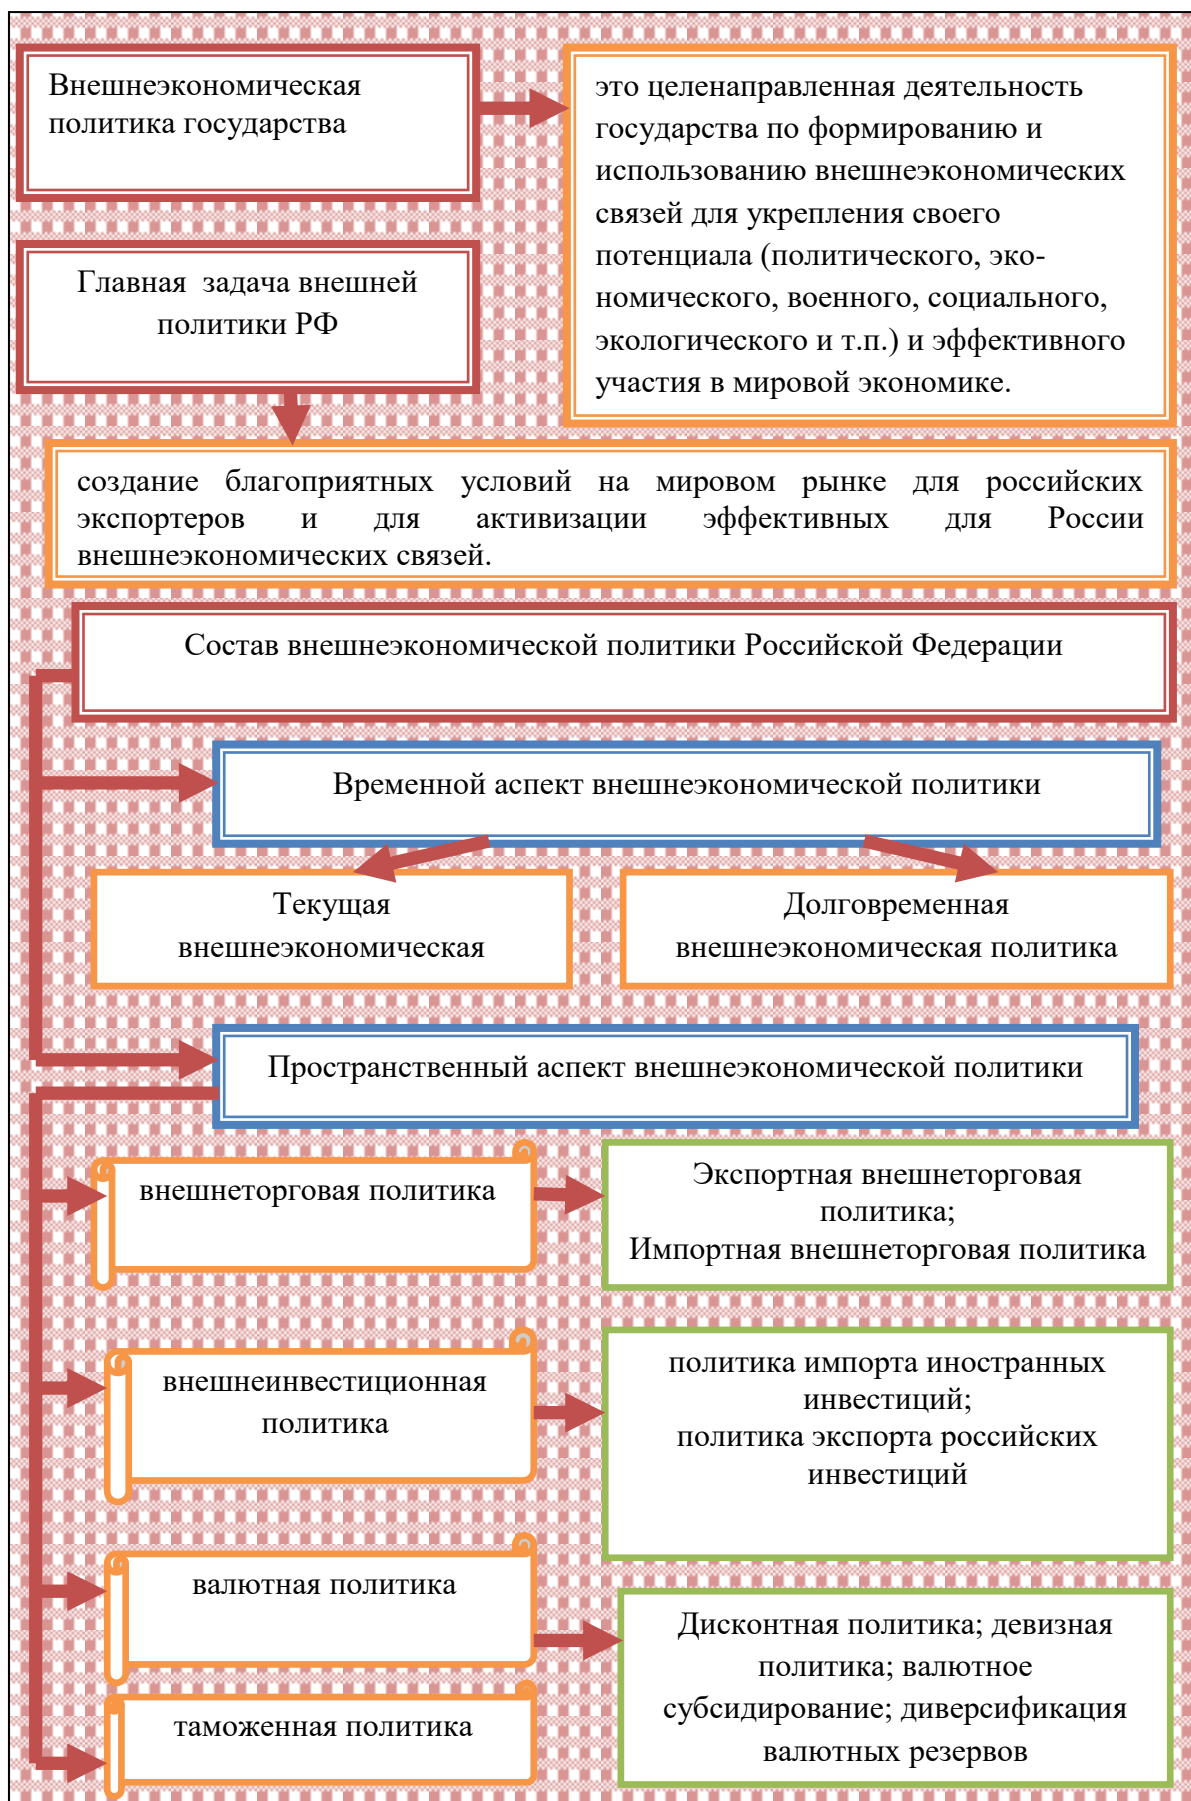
Внешнеэкономическая политика государства

это целенаправленная деятельность государства по формированию и использованию внешнеэкономических связей для укрепления своего потенциала (политического, экономического, военного, социального, экологического и т.п.) и эффективного участия в мировой экономике.

Главная задача внешней политики РФ

создание благоприятных условий на мировом рынке для российских экспортеров и для активизации эффективных для России внешнеэкономических связей.

Состав внешнеэкономической политики Российской Федерации

Временной аспект внешнеэкономической политики

Текущая внешнеэкономическая

Долговременная внешнеэкономическая политика

Пространственный аспект внешнеэкономической политики

внешнеторговая политика

Экспортная внешнеторговая политика;
Импортная внешнеторговая политика

внешнеинвестиционная политика

политика импорта иностранных инвестиций;
политика экспорта российских инвестиций

валютная политика

Дисконтная политика; девизная политика; валютное субсидирование; диверсификация валютных резервов

таможенная политика